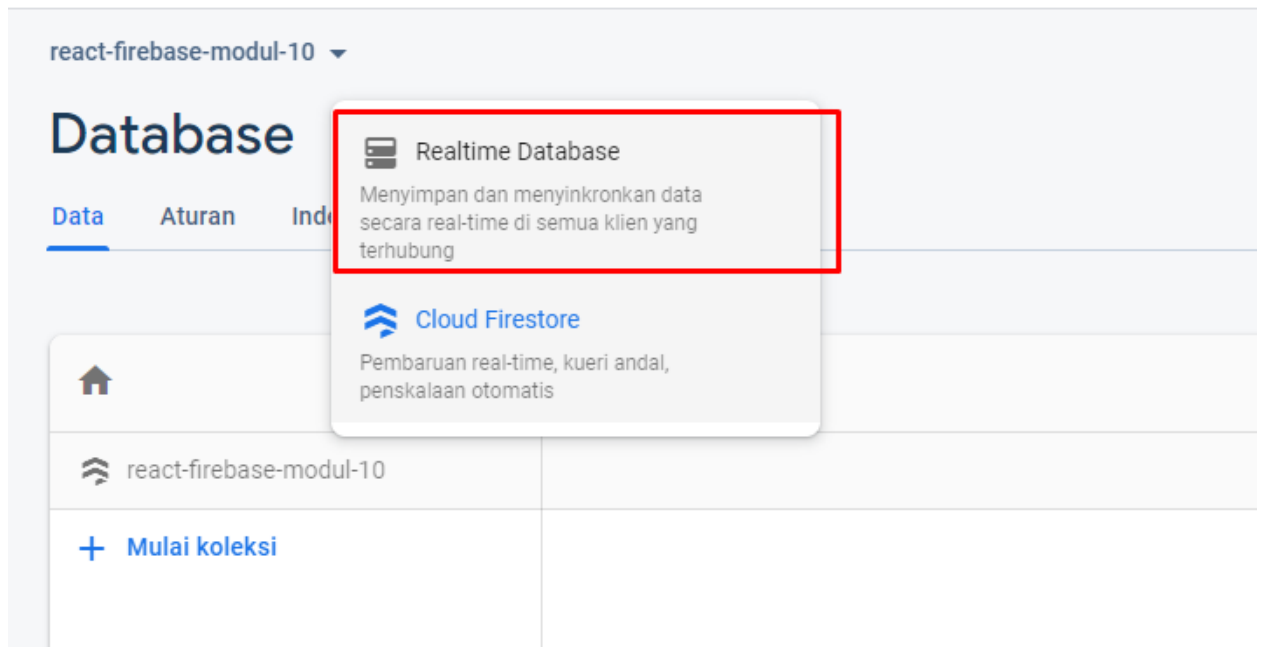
react-firebase-modul-10

Database

Data Aturan Inde

Realtime Database

Menyimpan dan menyinkronkan data secara real-time di semua klien yang terhubung

Cloud Firestore

Pembaruan real-time, kueri andal, penskalaan otomatis

react-firebase-modul-10

+ Mulai koleksi